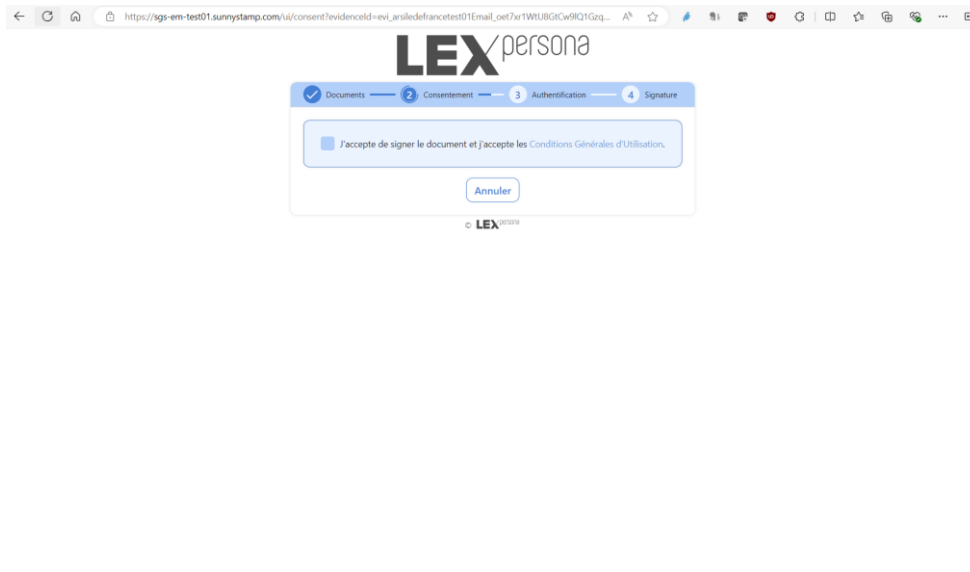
https://sgs-em-test01.sunnystamp.com/ui/consent?evidenceId=evi_arsiledefrancetest01Email_oet7xr1WtU8GtCw9lQ1Gzq...

LEXpersona

Documents 2 Consentement 3 Authentification 4 Signature

J'accepte de signer le document et j'accepte les Conditions Générales d'Utilisation.

Annuler

© LEXpersona